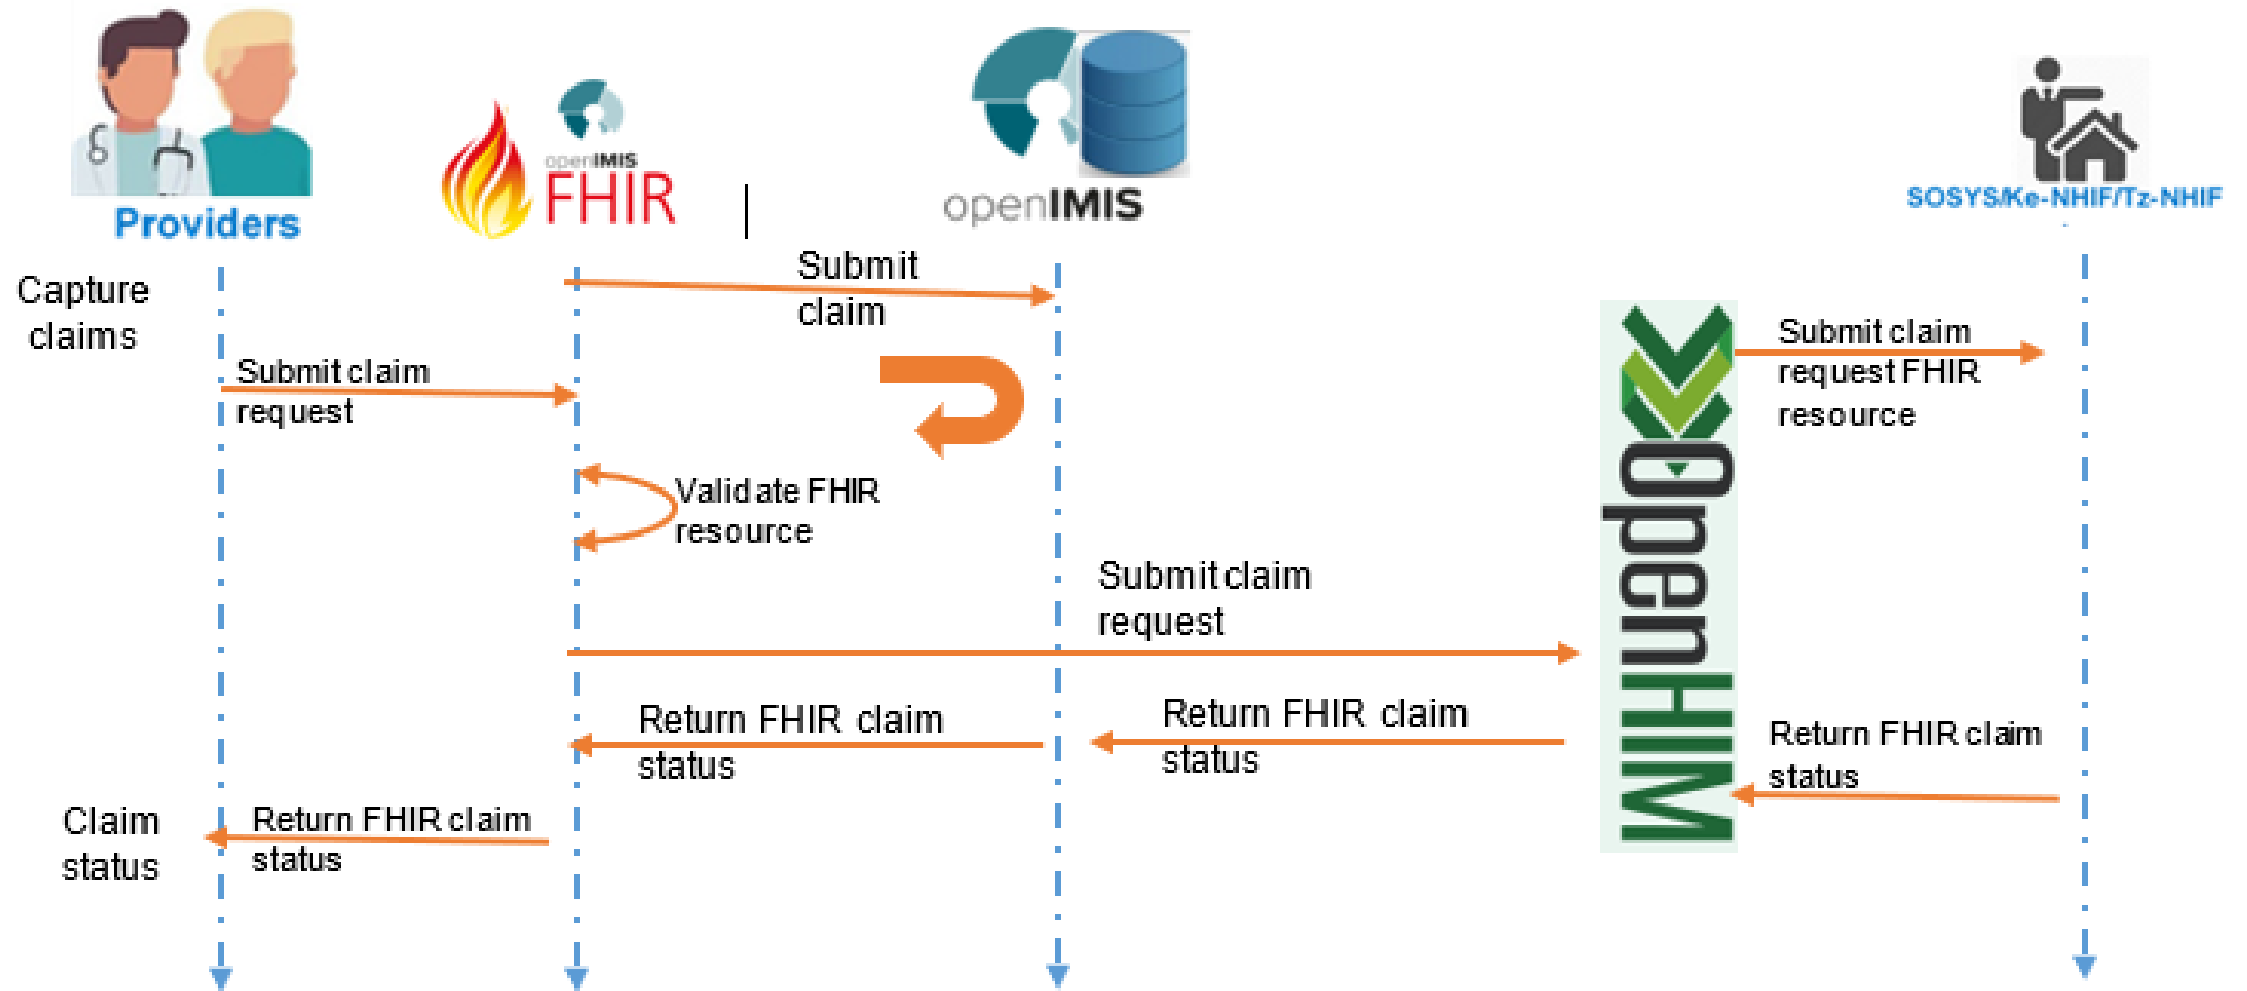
Providers

openIMIS FHIR

openIMIS

SOSYS/Ke-NHIF/Tz-NHIF

Capture claims

Submit claim

Submit claim request

OpenHIM

Submit claim request FHIR resource

Validate FHIR resource

Submit claim request

Return FHIR claim status

Return FHIR claim status

Return FHIR claim status

Claim status

Return FHIR claim status